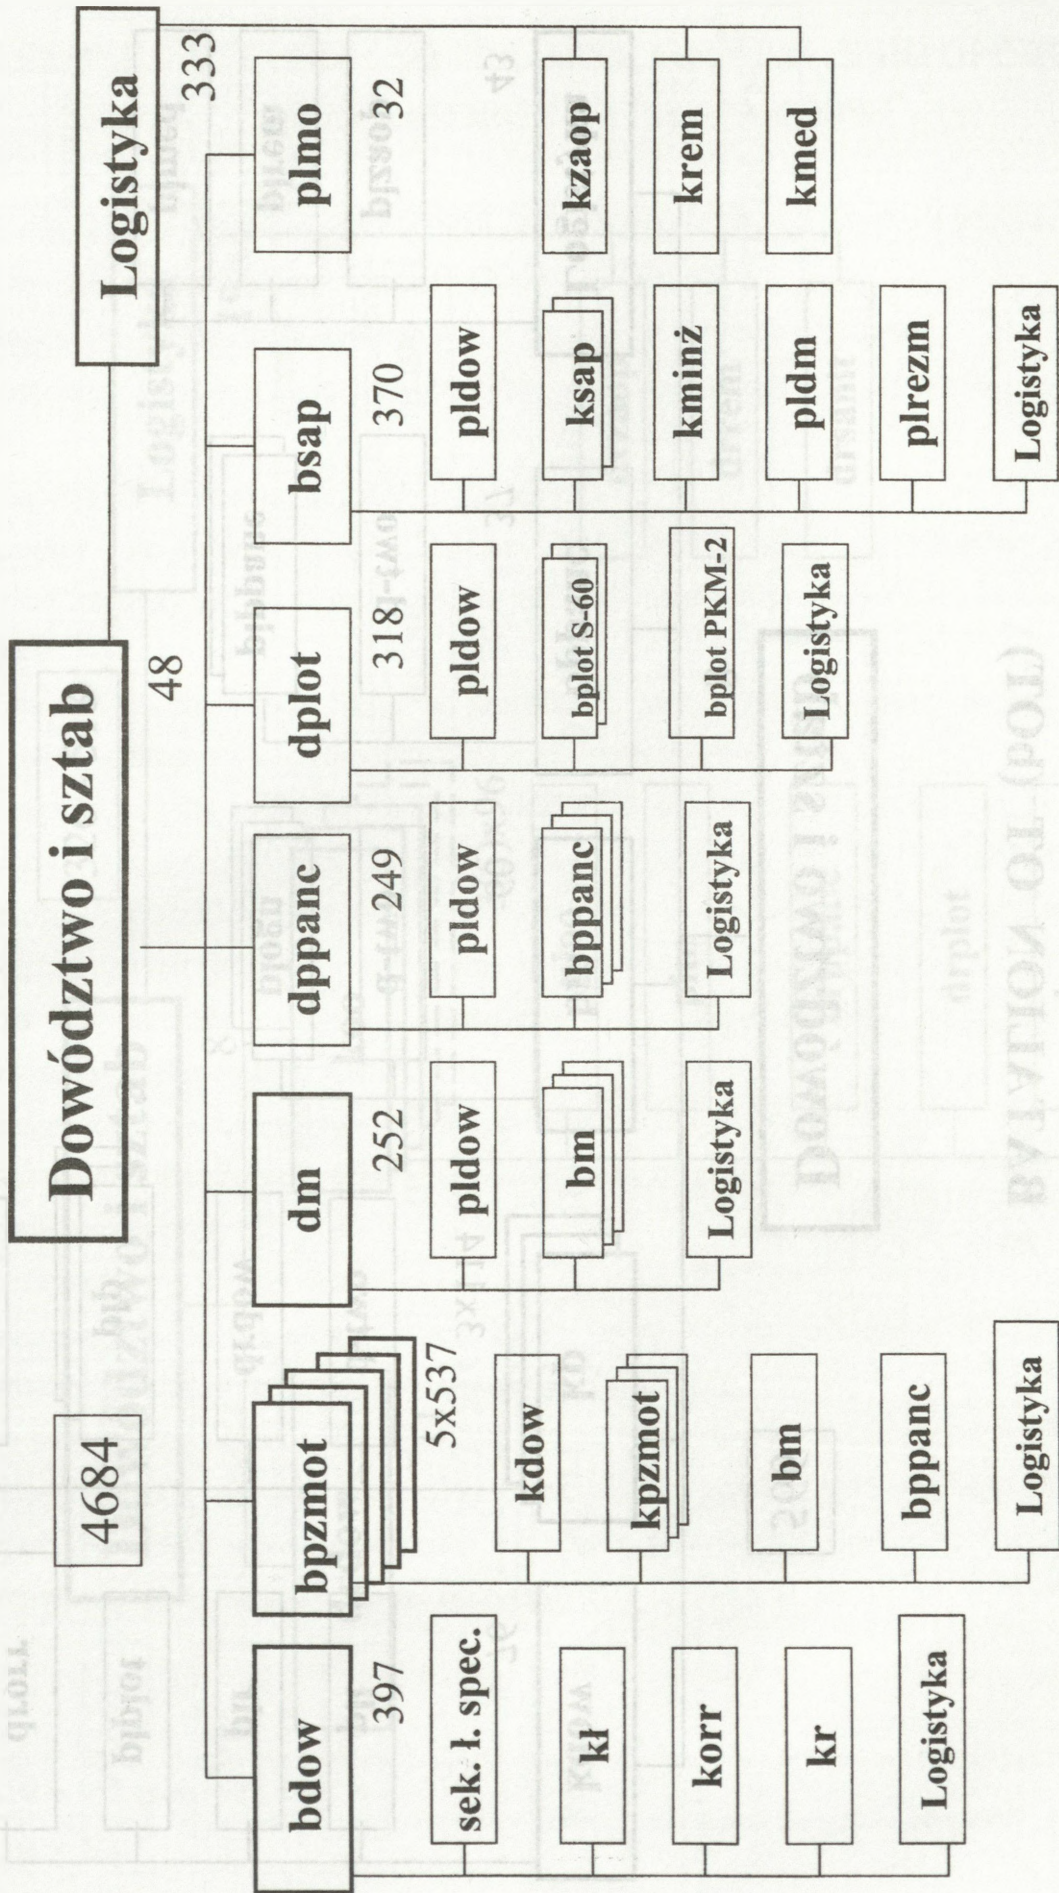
Dowództwo i sztab

4684

48

bdow
397
sek. ł. spec.
kł
korr
kr
Logistyka

bpzmot
5x537
kdow
kpzmot
bm
bppanc
Logistyka

dm
252
pldow
bm
Logistyka

dppanc
249
pldow
bppanc
Logistyka

dplot
318
pldow
bplot S-60
bplot PKM-2
Logistyka

bsap
370
pldow
ksap
kminż
pldm
plrezm
Logistyka

Logistyka
333
plmo
32
kzaop
krem
kmed